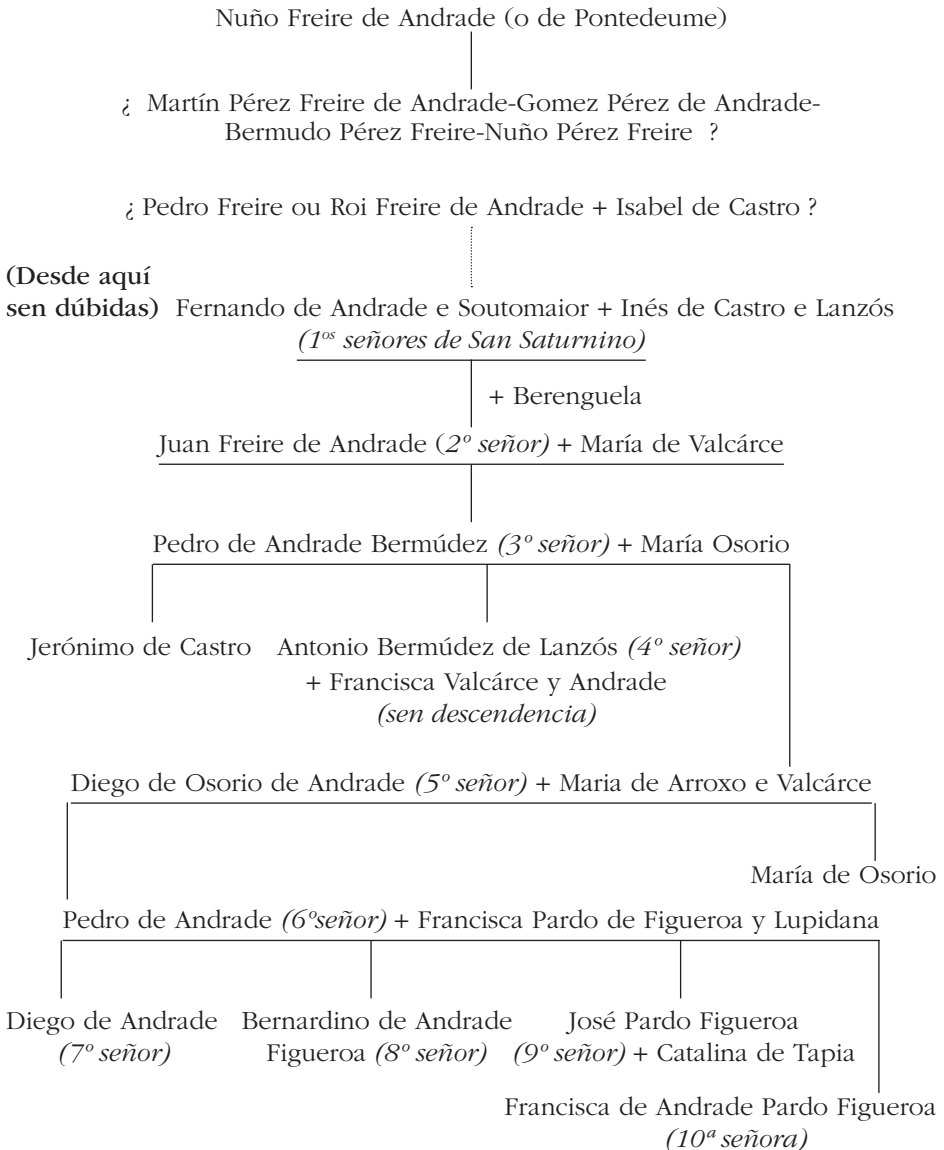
Nuño Freire de Andrade (o de Pontedeume)

¿ Martín Pérez Freire de Andrade-Gomez Pérez de Andrade-Bermudo Pérez Freire-Nuño Pérez Freire ?

¿ Pedro Freire ou Roi Freire de Andrade + Isabel de Castro ?

(Desde aquí sen dúbidas) Fernando de Andrade e Soutomaior + Inés de Castro e Lanzós
(1$^{os}$ señores de San Saturnino)

+ Berenguela

Juan Freire de Andrade (2$^{o}$ señor) + María de Valcárce

Pedro de Andrade Bermúdez (3$^{o}$ señor) + María Osorio

Jerónimo de Castro

Antonio Bermúdez de Lanzós (4$^{o}$ señor) + Francisca Valcárce y Andrade (sen descendencia)

Diego de Osorio de Andrade (5$^{o}$ señor) + Maria de Arroxo e Valcárce

María de Osorio

Pedro de Andrade (6$^{o}$señor) + Francisca Pardo de Figueroa y Lupidana

Diego de Andrade (7$^{o}$ señor)

Bernardino de Andrade Figueroa (8$^{o}$ señor)

José Pardo Figueroa (9$^{o}$ señor) + Catalina de Tapia

Francisca de Andrade Pardo Figueroa (10$^{a}$ señora)